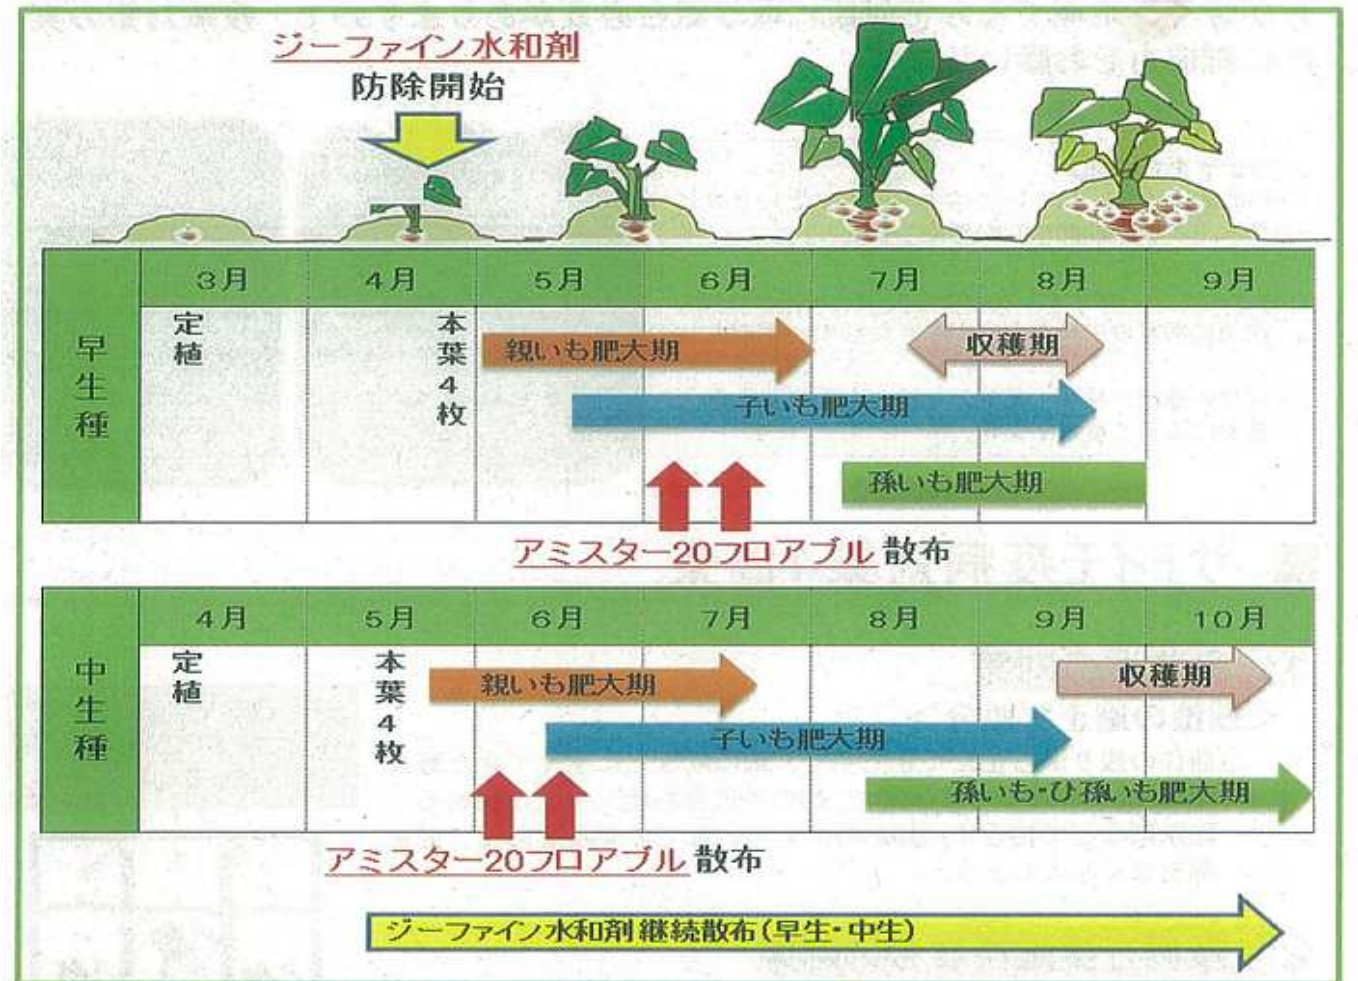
ジーファイン水和剤
防除開始

| 早生種 | 3月 | 4月 | 5月 | 6月 | 7月 | 8月 | 9月 |
|---|---|---|---|---|---|---|---|
| | 定植 | 本葉4枚 | | | | | |

親いも肥大期
収穫期
子いも肥大期
孫いも肥大期

アミスター20フロアブル 散布

| 中生種 | 4月 | 5月 | 6月 | 7月 | 8月 | 9月 | 10月 |
|---|---|---|---|---|---|---|---|
| | 定植 | 本葉4枚 | | | | | |

親いも肥大期
収穫期
子いも肥大期
孫いも・ひ孫いも肥大期

アミスター20フロアブル 散布

ジーファイン水和剤継続散布（早生・中生）